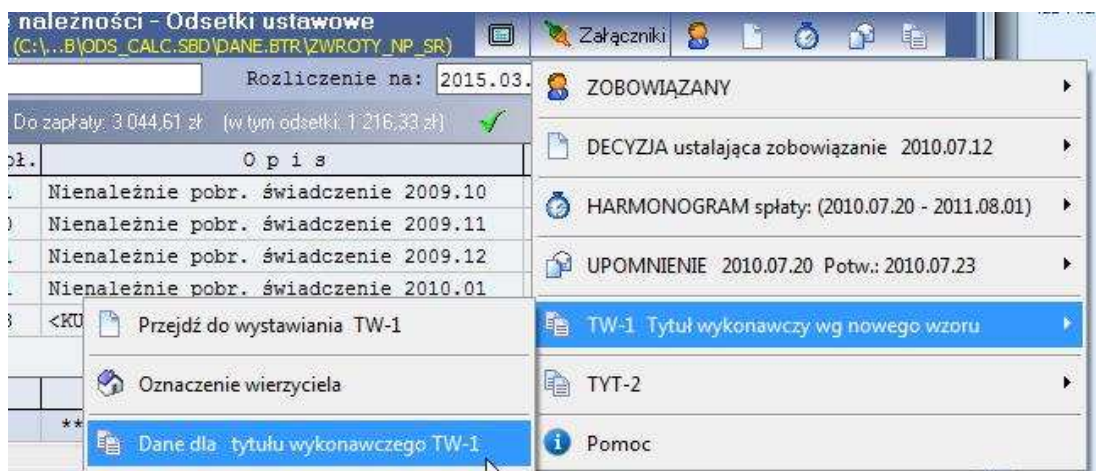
należności - Odsetki ustawowe
(C:\...B\ODS_CALC.SBD\DANE.BTR\ZWROTY_NP_SR)

Załączniki

Rozliczenie na: 2015.03.

Do zapłaty: 3 044,61 zł (w tym odsetki: 1 216,33 zł)

| oł. | Opis |
|---|---|
| 1 | Nienależnie pobr. świadczenie 2009.10 |
| 0 | Nienależnie pobr. świadczenie 2009.11 |
| 1 | Nienależnie pobr. świadczenie 2009.12 |
| 1 | Nienależnie pobr. świadczenie 2010.01 |
| 3 | <KU |

**

Przejdź do wystawiania TW-1

Oznaczenie wierzyciela

Dane dla tytułu wykonawczego TW-1

ZOBOWIĄZANY

DECYZJA ustalająca zobowiązanie 2010.07.12

HARMONOGRAM spłaty: (2010.07.20 - 2011.08.01)

UPOMNIENIE 2010.07.20 Potw.: 2010.07.23

TW-1 Tytuł wykonawczy wg nowego wzoru

TYT-2

Pomoc